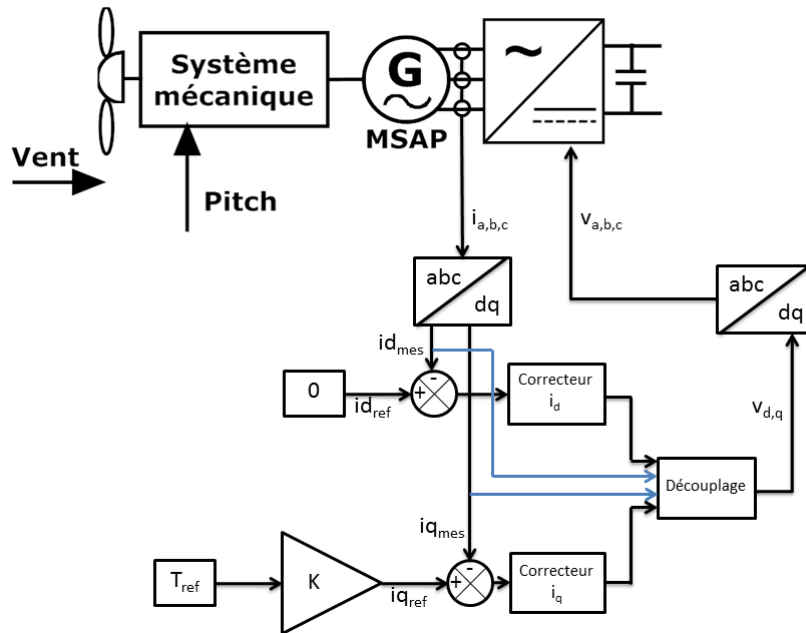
Système mécanique

G

MSAP

~

Vent

Pitch

$i_{a,b,c}$

$v_{a,b,c}$

abc
dq

abc
dq

$id_{mes}$

0

+
-

$id_{ref}$

Correcteur $i_d$

$v_{d,q}$

Découplage

$iq_{mes}$

$T_{ref}$

K

$iq_{ref}$

+
-

Correcteur $i_q$